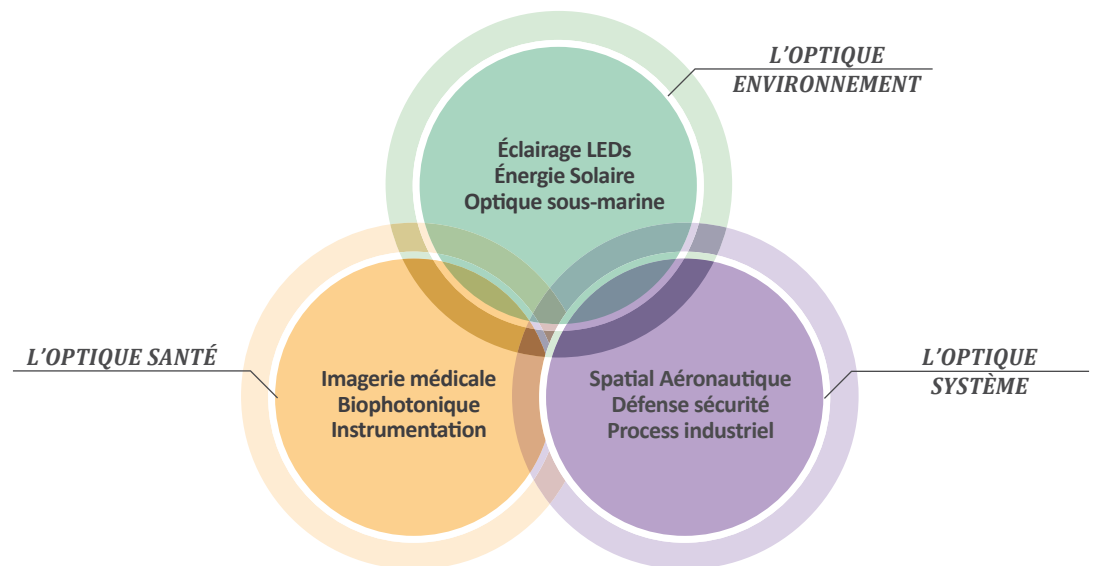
L’OPTIQUE ENVIRONNEMENT

Éclairage LEDs
Énergie Solaire
Optique sous-marine

L’OPTIQUE SANTÉ

Imagerie médicale
Biophotonique
Instrumentation

L’OPTIQUE SYSTÈME

Spatial Aéronautique
Défense sécurité
Process industriel